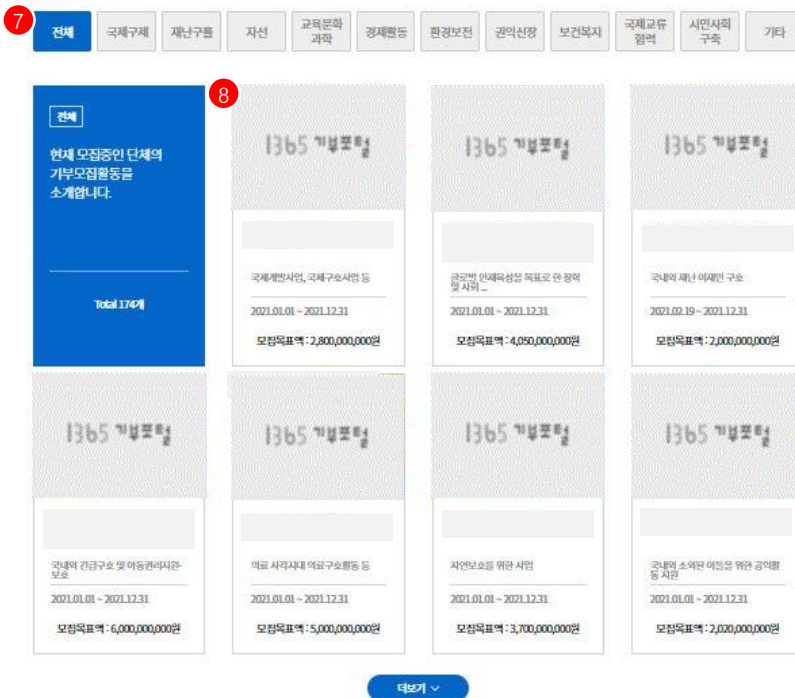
7 전체 국제구제 재난구휼 자선 교육문화과학 경제활동 환경보전 권익신장 보건복지 국제교류협력 시민사회구축 기타

전체

현재 모집중인 단체의 기부모집활동을 소개합니다.

Total 174개

8

1365 기부포털

국제개발사업, 국제구호사업 등

2021.01.01 ~ 2021.12.31

모집목표액 : 2,800,000,000원

1365 기부포털

글로벌 인재육성을 목표로 한 장학 및 시위 ...

2021.01.01 ~ 2021.12.31

모집목표액 : 4,050,000,000원

1365 기부포털

국내외 재난 이재민 구호

2021.02.19 ~ 2021.12.31

모집목표액 : 2,000,000,000원

1365 기부포털

국내외 긴급구호 및 아동권리지원·보호

2021.01.01 ~ 2021.12.31

모집목표액 : 6,000,000,000원

1365 기부포털

의료 사각지대 의료구호활동 등

2021.01.01 ~ 2021.12.31

모집목표액 : 5,000,000,000원

1365 기부포털

자연보호를 위한 사업

2021.01.01 ~ 2021.12.31

모집목표액 : 3,700,000,000원

1365 기부포털

국내외 소외된 아동을 위한 공익활동 지원

2021.01.01 ~ 2021.12.31

모집목표액 : 2,020,000,000원

더보기